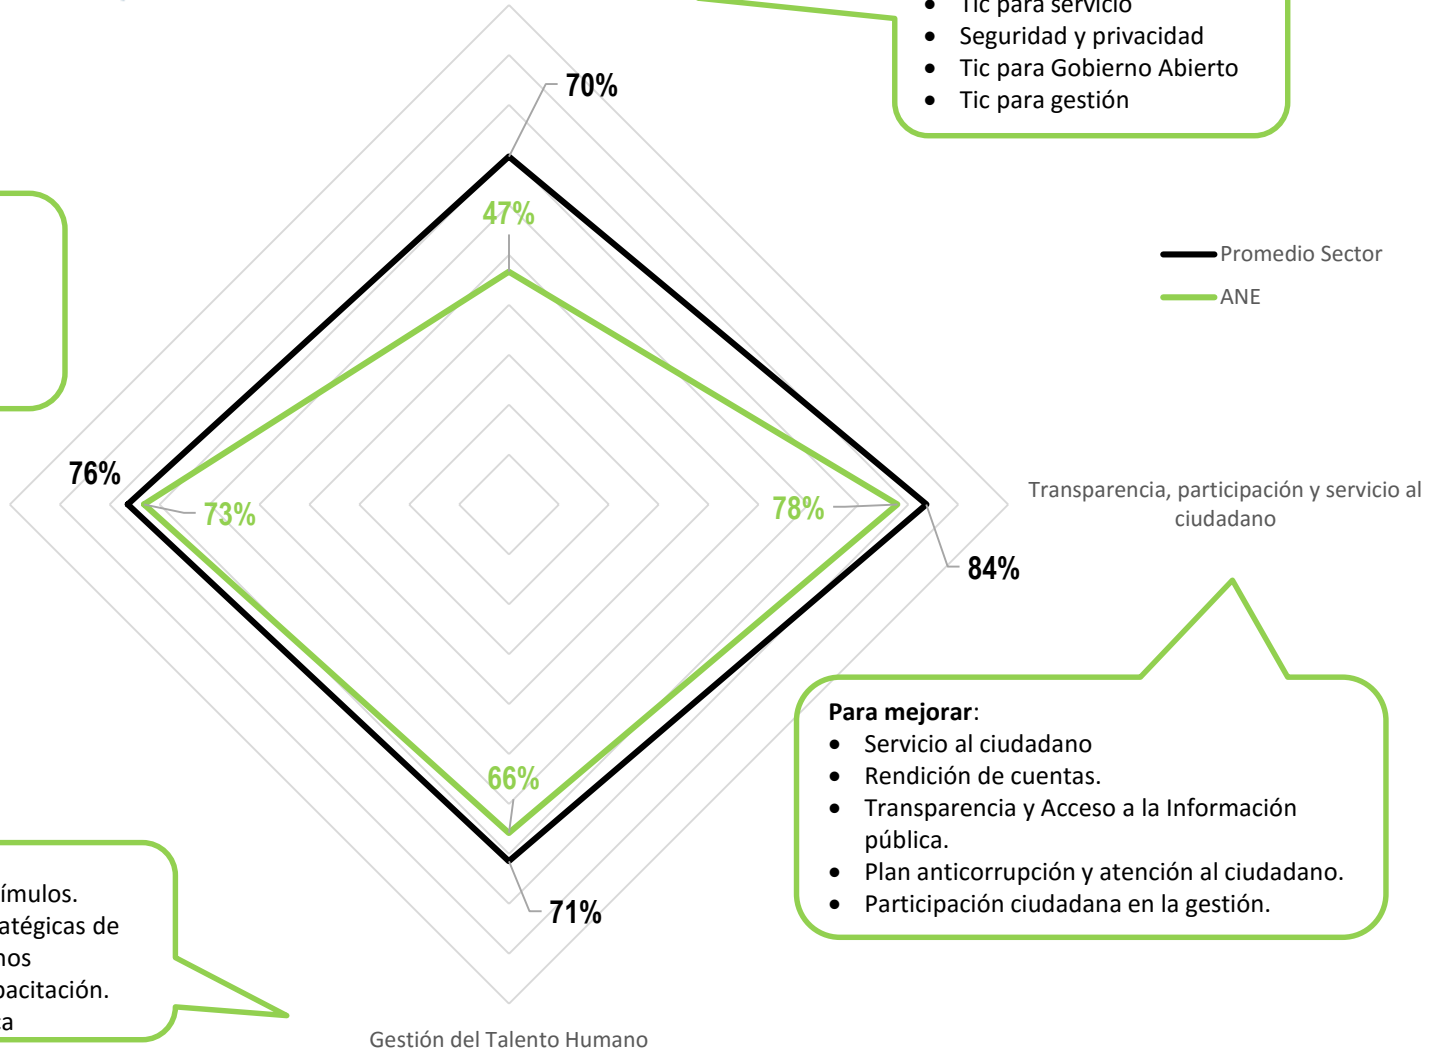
- Tic para servicio
- Seguridad y privacidad
- Tic para Gobierno Abierto
- Tic para gestión

70%
47%

Promedio Sector
ANE

76%
73%
78%
Transparencia, participación y servicio al ciudadano
84%

Para mejorar:
- Servicio al ciudadano
- Rendición de cuentas.
- Transparencia y Acceso a la Información pública.
- Plan anticorrupción y atención al ciudadano.
- Participación ciudadana en la gestión.

66%
71%

ímulos.
atégicas de
nos
pacitación.
a

Gestión del Talento Humano